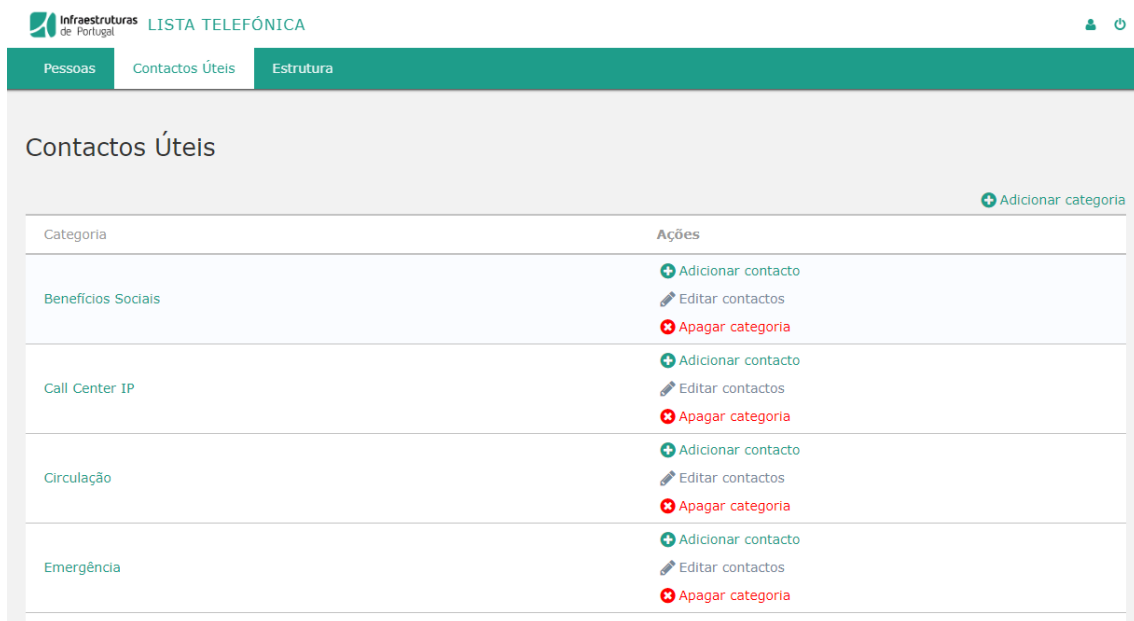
Infraestruturas de Portugal LISTA TELEFÓNICA

Pessoas Contactos Úteis Estrutura

Contactos Úteis

Adicionar categoria

| Categoria | Ações |
|---|---|
| Benefícios Sociais | Adicionar contacto<br>Editar contactos<br>Apagar categoria |
| Call Center IP | Adicionar contacto<br>Editar contactos<br>Apagar categoria |
| Circulação | Adicionar contacto<br>Editar contactos<br>Apagar categoria |
| Emergência | Adicionar contacto<br>Editar contactos<br>Apagar categoria |